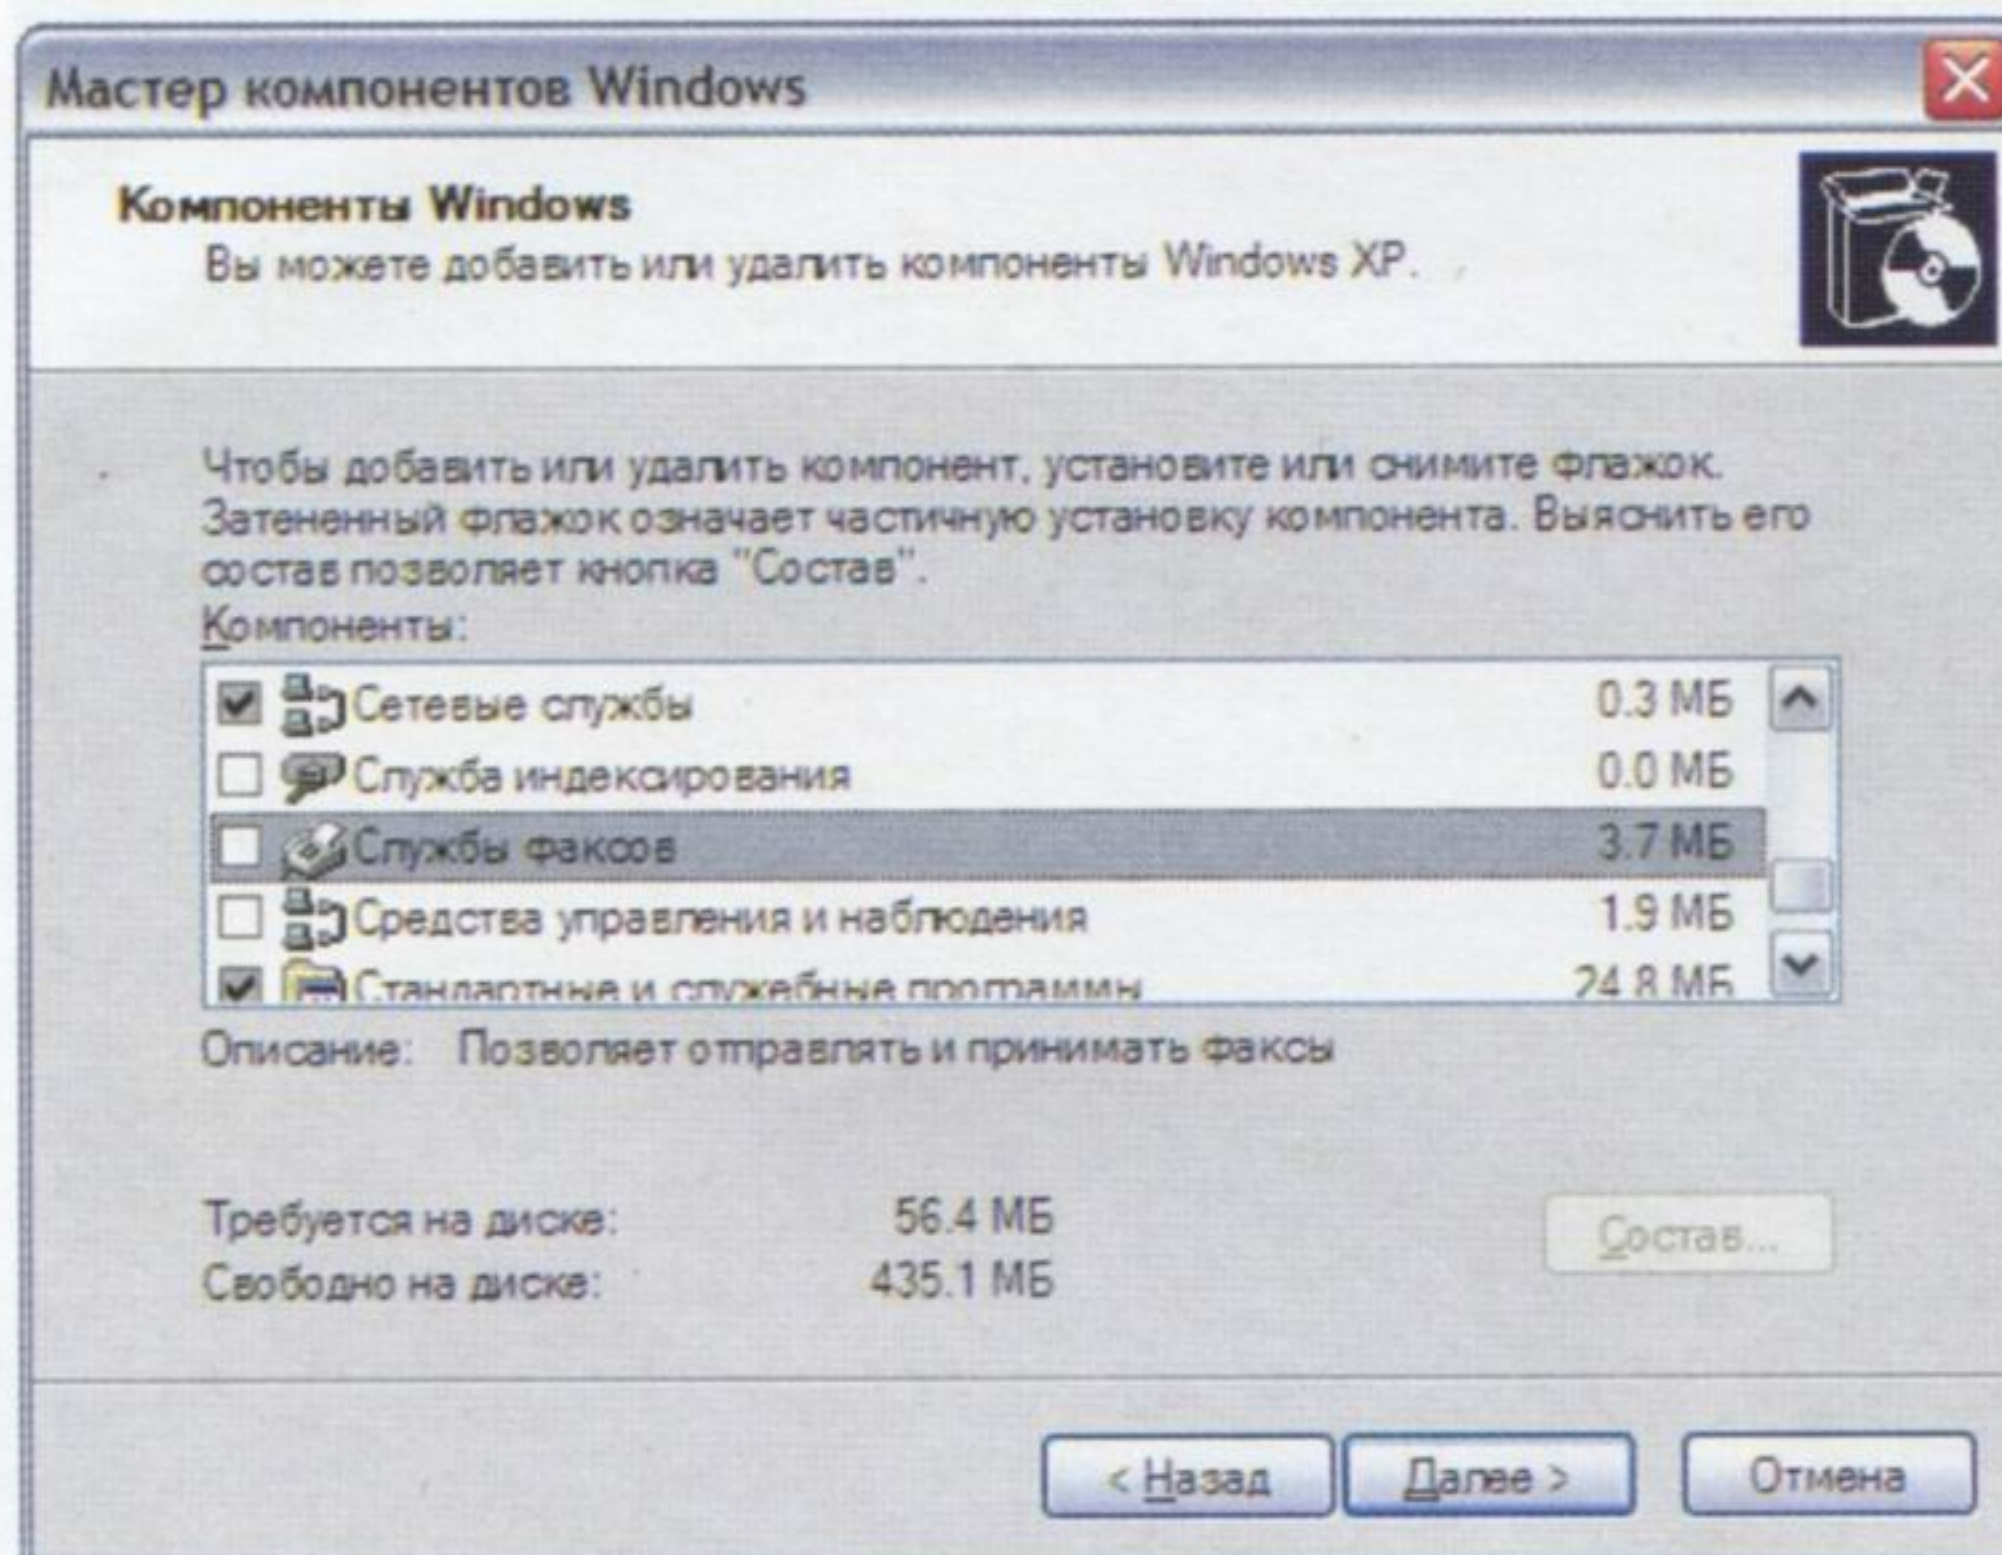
Мастер компонентов Windows

Компоненты Windows
Вы можете добавить или удалить компоненты Windows XP.

Чтобы добавить или удалить компонент, установите или снимите флажок. Затененный флажок означает частичную установку компонента. Выяснить его состав позволяет кнопка "Состав".

Компоненты:

| | | |
|---|---|---|
| ☑ | Сетевые службы | 0.3 МБ |
| ☐ | Служба индексирования | 0.0 МБ |
| ☐ | Службы факсов | 3.7 МБ |
| ☐ | Средства управления и наблюдения | 1.9 МБ |
| ☑ | Стандартные и служебные программы | 24.8 МБ |

Описание: Позволяет отправлять и принимать факсы

Требуется на диске: 56.4 МБ
Свободно на диске: 435.1 МБ

Состав...

< Назад
Далее >
Отмена